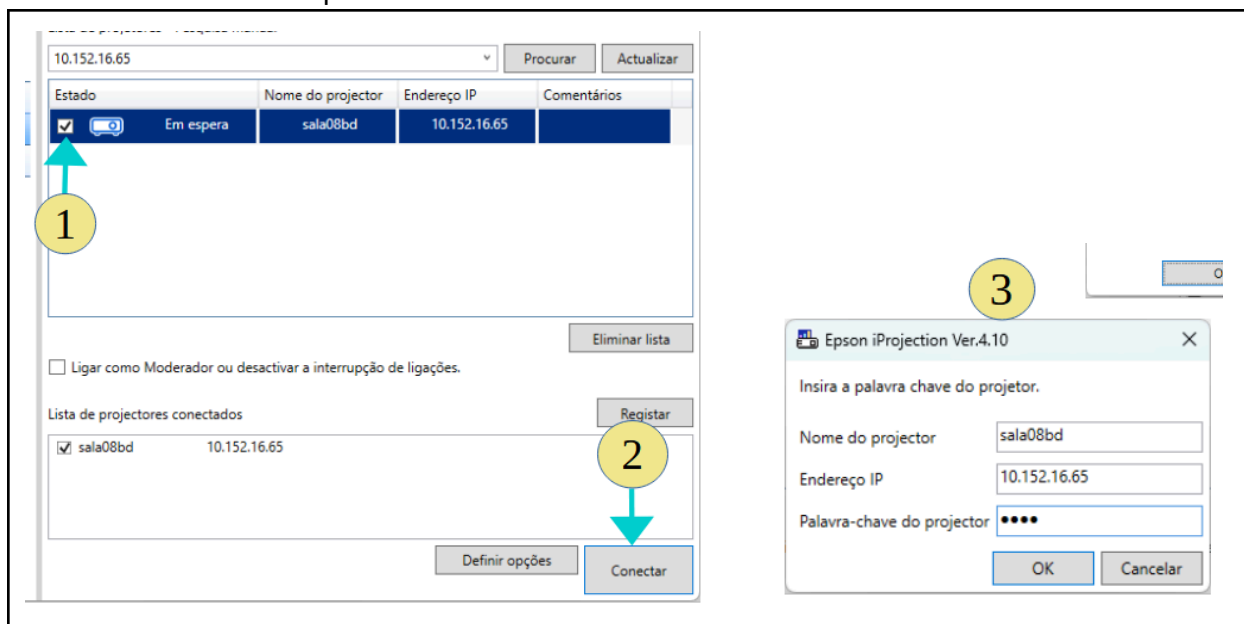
10.152.16.65

Procurar

Actualizar

| Estado | Nome do projector | Endereço IP | Comentários |
|---|---|---|---|
| Em espera | sala08bd | 10.152.16.65 | |

1

Eliminar lista

Ligar como Moderador ou desactivar a interrupção de ligações.

Lista de projectores conectados

Registar

sala08bd 10.152.16.65

2

Definir opções

Conectar

3

O

Epson iProjection Ver.4.10

Insira a palavra chave do projetor.

Nome do projector sala08bd

Endereço IP 10.152.16.65

Palavra-chave do projector ••••

OK

Cancelar